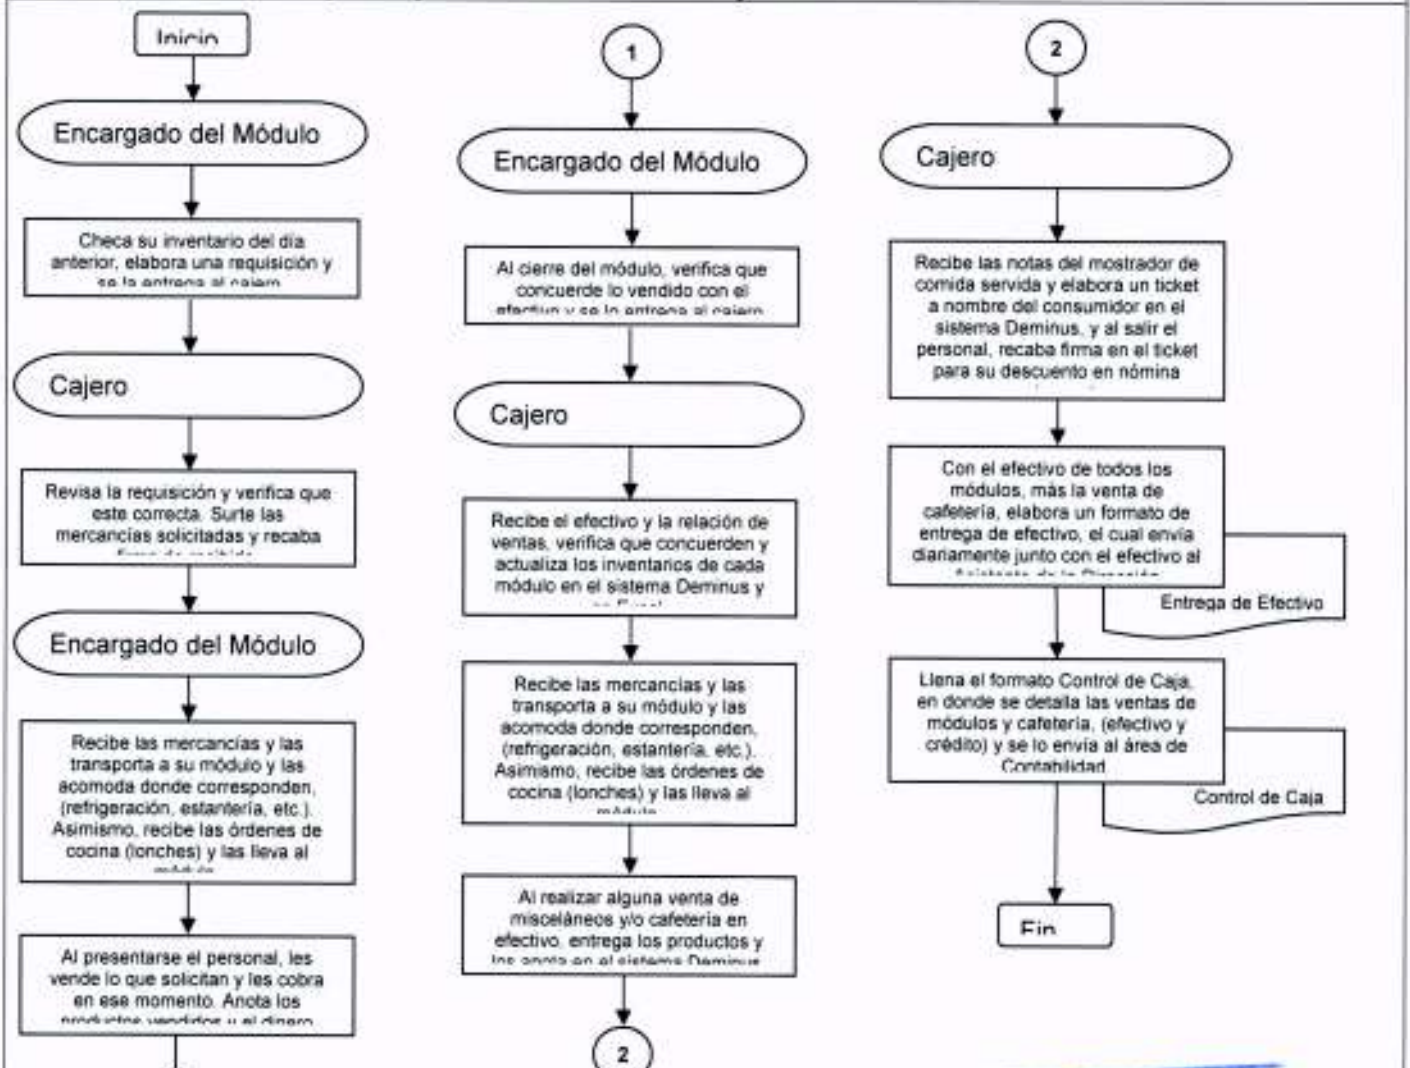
Inicio

Encargado del Módulo

Checa su inventario del día anterior, elabora una requisición y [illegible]

Cajero

Revisa la requisición y verifica que este correcta. Surte las mercancías solicitadas y recaba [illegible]

Encargado del Módulo

Recibe las mercancías y las transporta a su módulo y las acomoda donde corresponden, (refrigeración, estantería, etc.). Asimismo, recibe las órdenes de cocina (lonches) y las lleva al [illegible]

Al presentarse el personal, les vende lo que solicitan y les cobra en ese momento. Anota los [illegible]

1

Encargado del Módulo

Al cierre del módulo, verifica que concuerde lo vendido con el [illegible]

Cajero

Recibe el efectivo y la relación de ventas, verifica que concuerden y actualiza los inventarios de cada módulo en el sistema Deminus y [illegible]

Recibe las mercancías y las transporta a su módulo y las acomoda donde corresponden, (refrigeración, estantería, etc.). Asimismo, recibe las órdenes de cocina (lonches) y las lleva al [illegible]

Al realizar alguna venta de misceláneos y/o cafetería en efectivo, entrega los productos y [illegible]

2

2

Cajero

Recibe las notas del mostrador de comida servida y elabora un ticket a nombre del consumidor en el sistema Deminus, y al salir el personal, recaba firma en el ticket para su descuento en nómina

Con el efectivo de todos los módulos, más la venta de cafetería, elabora un formato de entrega de efectivo, el cual envía diariamente junto con el efectivo al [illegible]

Entrega de Efectivo

Llena el formato Control de Caja, en donde se detalla las ventas de módulos y cafetería, (efectivo y crédito) y se lo envía al área de Contabilidad

Control de Caja

Fin